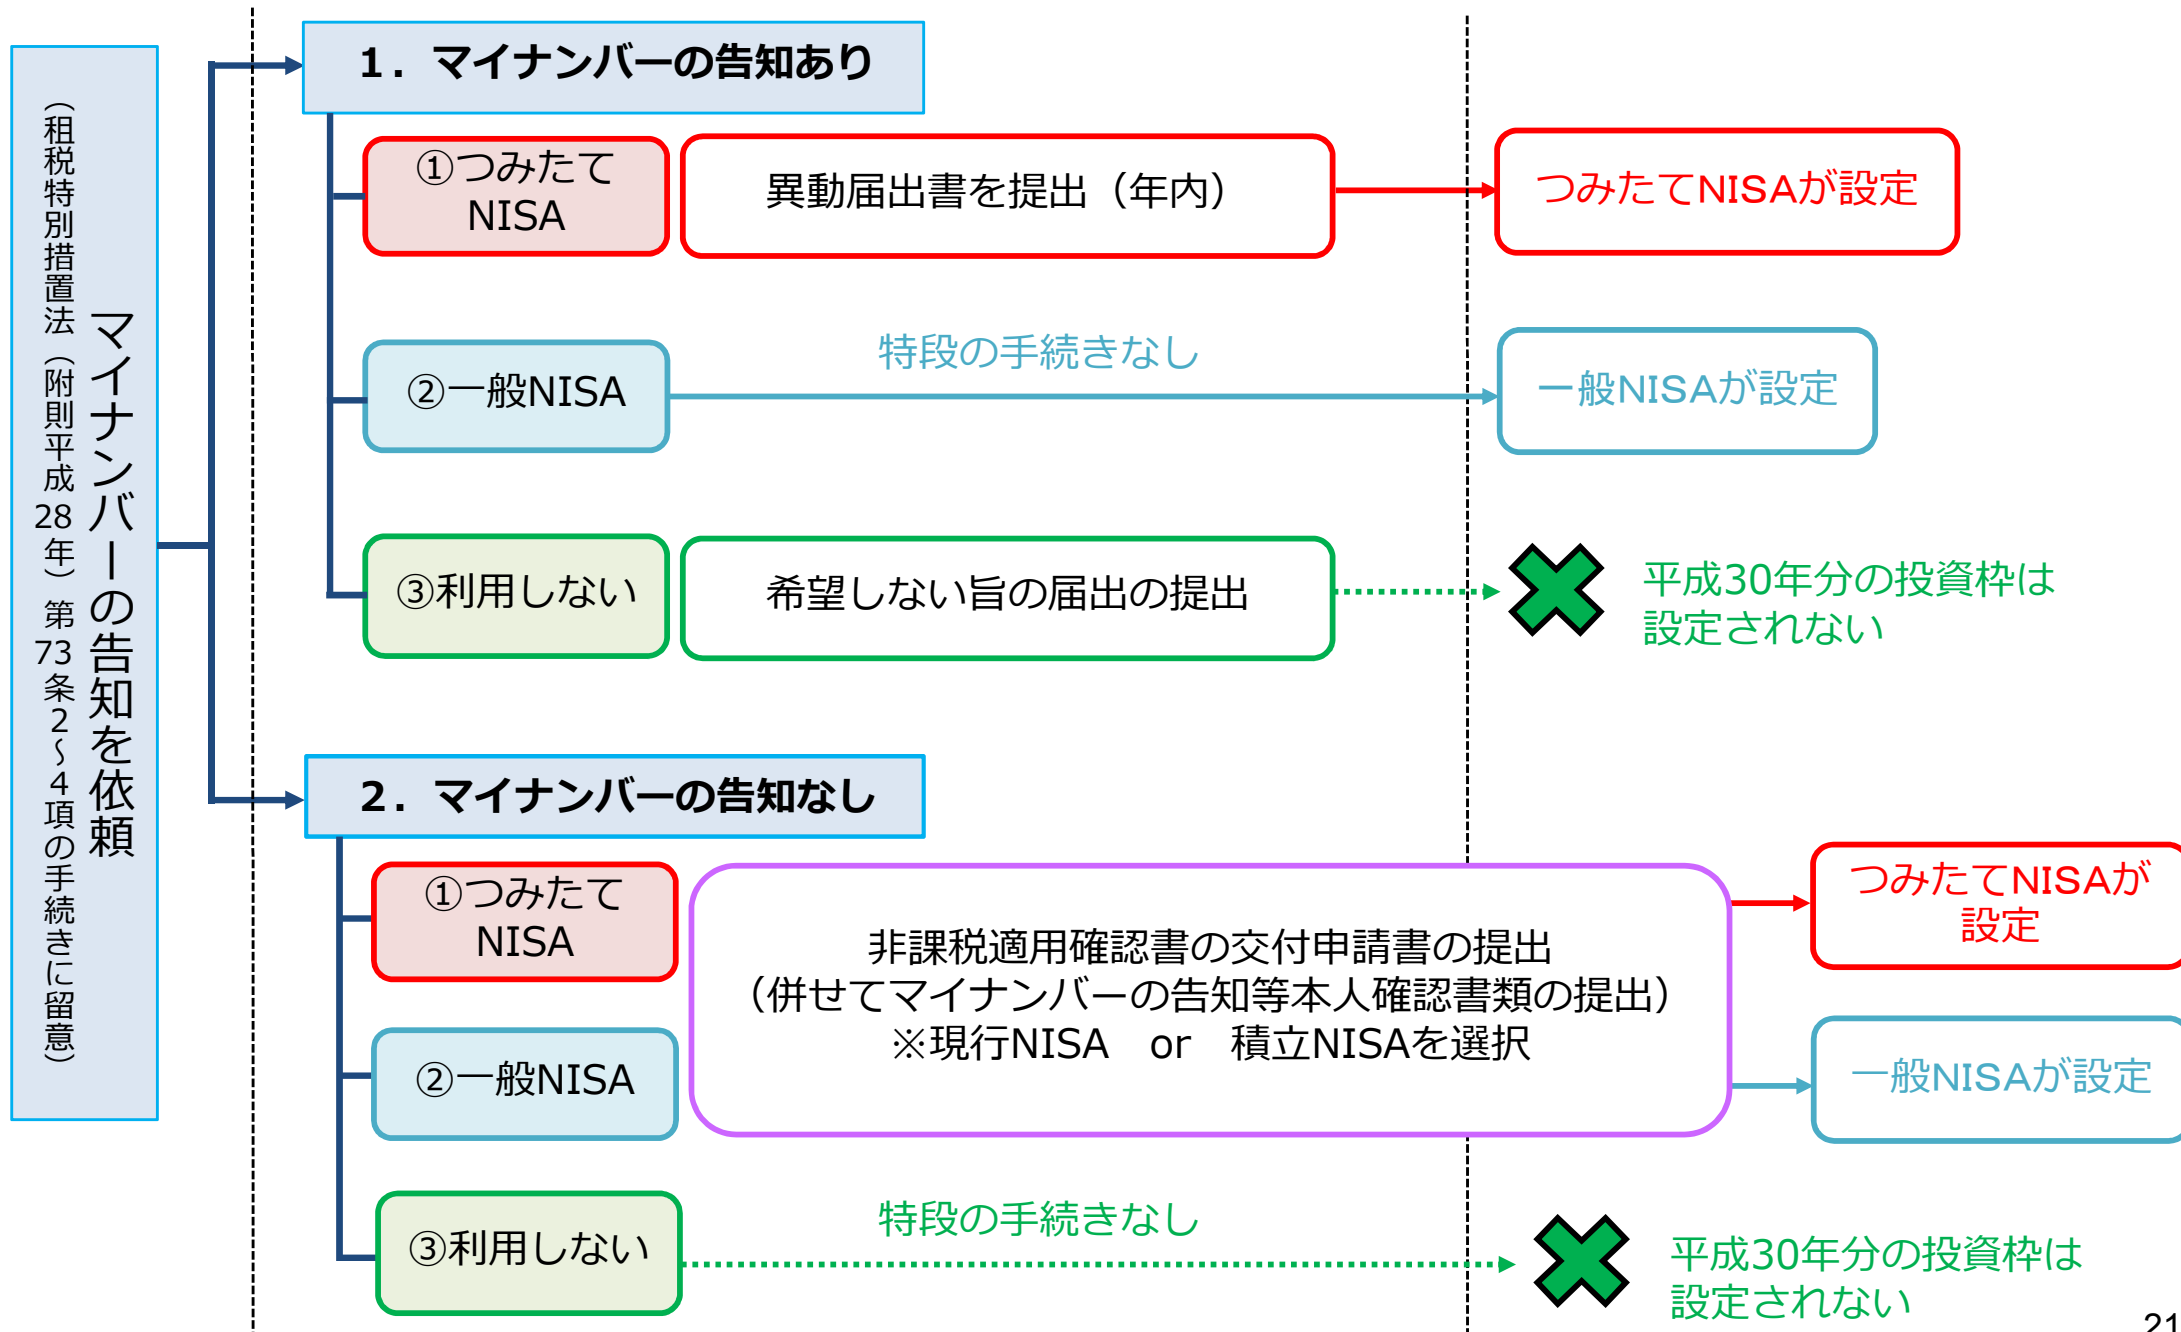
マイナンバーの告知を依頼
（租税特別措置法（附則平成28年）第73条2～4項の手続きに留意）

1．マイナンバーの告知あり

①つみたてNISA
異動届出書を提出（年内）
つみたてNISAが設定

②一般NISA
特段の手続きなし
一般NISAが設定

③利用しない
希望しない旨の届出の提出
平成30年分の投資枠は設定されない

2．マイナンバーの告知なし

①つみたてNISA
②一般NISA
非課税適用確認書の交付申請書の提出
（併せてマイナンバーの告知等本人確認書類の提出）
※現行NISA　or　積立NISAを選択
つみたてNISAが設定
一般NISAが設定

③利用しない
特段の手続きなし
平成30年分の投資枠は設定されない

21